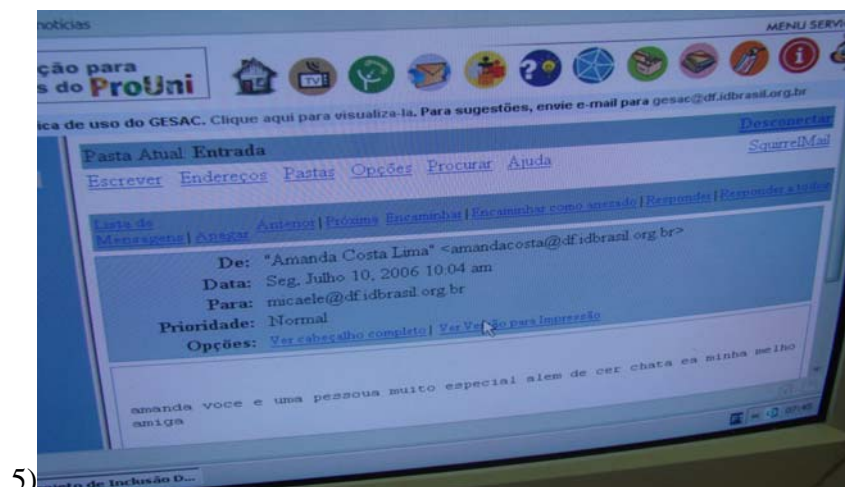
noticias

MENU SERVI

ção para
s do ProUni

ica de uso do GESAC. Clique aqui para visualiza-la. Para sugestões, envie e-mail para gesac@df.idbrasil.org.br

Desconectar

Pasta Atual: Entrada

SquirrelMail

Escrever Endereços Pastas Opções Procurar Ajuda

Lista de Mensagens | Apagar Anterior | Próxima Encaminhar | Encaminhar como anexado | Responder | Responder a todos

De: "Amanda Costa Lima" <amandacosta@df.idbrasil.org.br>

Data: Seg, Julho 10, 2006 10:04 am

Para: micaele@df.idbrasil.org.br

Prioridade: Normal

Opções: Ver cabeçalho completo | Ver Versão para Impressão

amanda voce e uma pessoua muito especial alem de cer chata ea minha melho amiga

5)

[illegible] de Inclusão D...